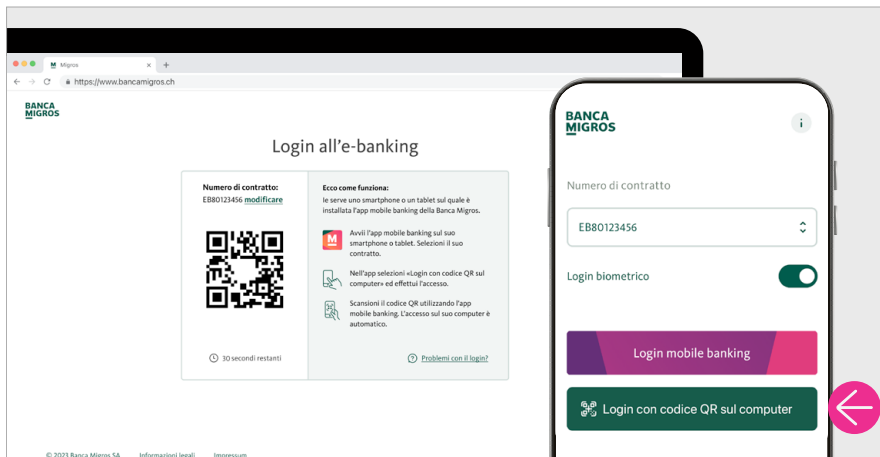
Migros
https://www.bancamigros.ch

BANCA MIGROS

Login all'e-banking

Numero di contratto:
EB80123456 modificare

30 secondi restanti

Ecco come funziona:
le serve uno smartphone o un tablet sul quale è installata l'app mobile banking della Banca Migros.

Avvii l'app mobile banking sul suo smartphone o tablet. Selezioni il suo contratto.

Nell'app selezioni «Login con codice QR sul computer» ed effettui l'accesso.

Scansioni il codice QR utilizzando l'app mobile banking. L'accesso sul suo computer è automatico.

Problemi con il login?

© 2023 Banca Migros SA Informazioni legali Impressum

BANCA MIGROS

Numero di contratto

EB80123456

Login biometrico

Login mobile banking

Login con codice QR sul computer